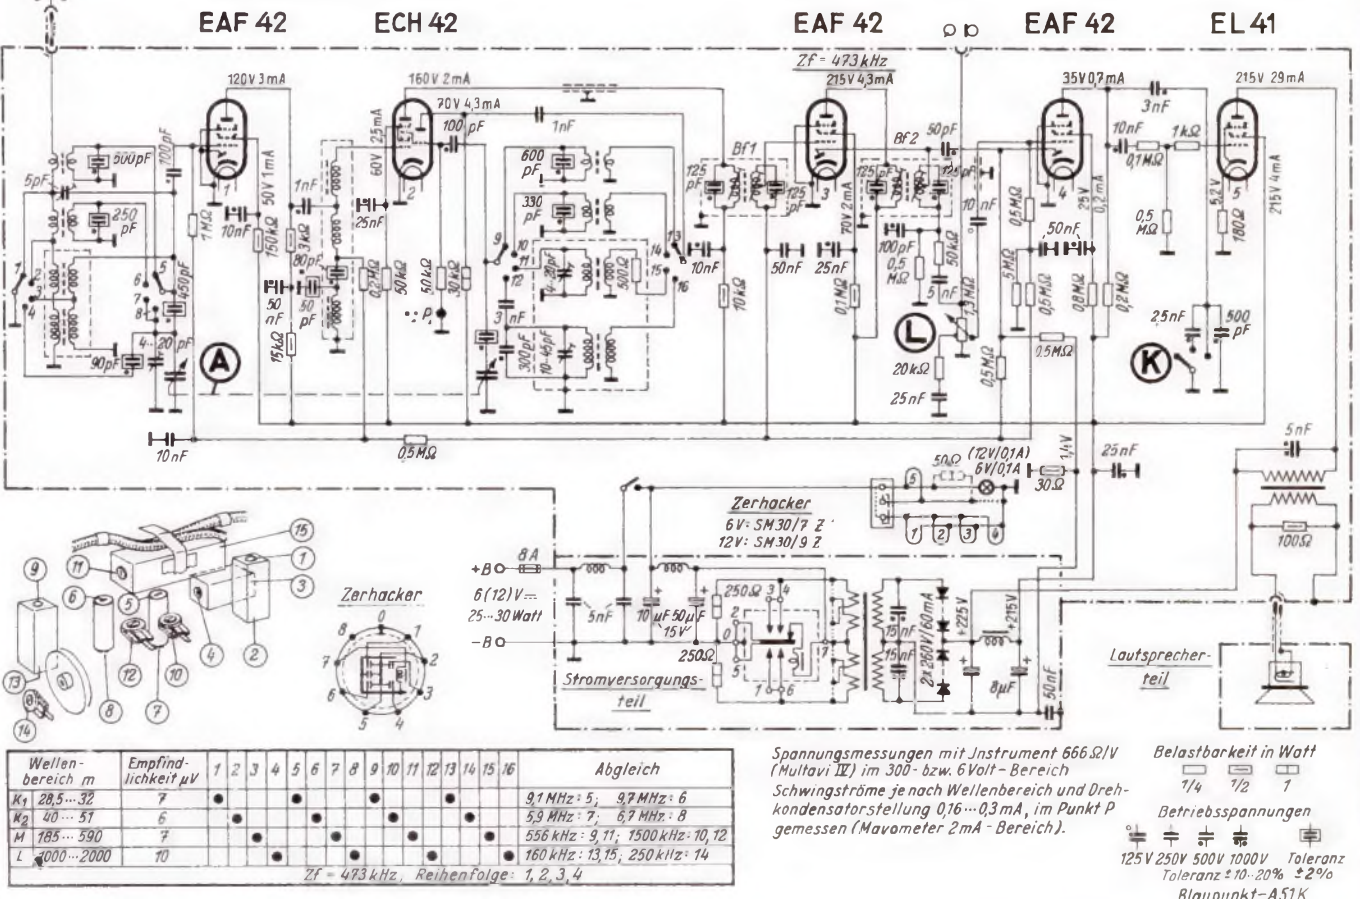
EAF 42 ECH 42 EAF 42 EAF 42 EL 41

120V 3mA
160V 2mA
70V 4,3mA
Zf = 473 kHz
215V 4,3mA
35V 0,7mA
215V 29mA

500pF
5pF
100pF
250 pF
450pF
90pF
20pF
1MΩ
10nF
50V 1mA
150kΩ
1nF
3kΩ
80pF
50 nF
50 pF
15kΩ
25mA
60V
25nF
0,2MΩ
50kΩ
50kΩ
30kΩ
P
100 pF
1nF
600 pF
330 pF
3 nF
300 pF
10-46pF
500Ω
10nF
10kΩ
Bf1
125 pF
125 pF
50nF
25nF
70V 2mA
0,1MΩ
Bf2
125 pF
125 pF
50pF
100pF
0,5 MΩ
5 nF
50kΩ
1,3MΩ
10 nF
20kΩ
25nF
0,5MΩ
5MΩ
0,5MΩ
50nF
0,5MΩ
25V 0,2mA
0,8MΩ
0,2MΩ
0,5MΩ
3nF
10nF
0,1MΩ
1kΩ
0,5 MΩ
5,2V
180Ω
215V 4mA
2,5nF
500 pF
10nF
0,5MΩ
5nF
25nF

A L K

50Ω (12V/0,1A) 6V/0,1A
1,4V
30Ω
Zerhacker
6V: SM30/7 Z
12V: SM30/9 Z
100Ω

+B 8A
6(12)V
25…30 Watt
−B
5nF
10 µF
50µF 15V
250Ω
250Ω
15nF
15nF
2×260V/60mA
+225V
+215V
8µF
50nF
Stromversorgungsteil
Lautsprecherteil

Zerhacker

Spannungsmessungen mit Jnstrument 666 Ω/V (Multavi II) im 300- bzw. 6Volt-Bereich
Schwingströme je nach Wellenbereich und Drehkondensatorstellung 0,16…0,3mA, im Punkt P gemessen (Mavometer 2mA-Bereich).

Belastbarkeit in Watt
1/4 1/2 1
Betriebsspannungen
125V 250V 500V 1000V Toleranz
Toleranz ± 10…20% ±2%
Blaupunkt-A51K

| Wellenbereich m | Empfindlichkeit µV | 1 | 2 | 3 | 4 | 5 | 6 | 7 | 8 | 9 | 10 | 11 | 12 | 13 | 14 | 15 | 16 | Abgleich |
|---|---|---|---|---|---|---|---|---|---|---|---|---|---|---|---|---|---|---|
| K1 28,5…32 | 7 | ● | | | | ● | | | | ● | | | | | | | | 9,1 MHz: 5; 9,7 MHz: 6 |
| K2 40…51 | 6 | | ● | | | | ● | | | | ● | | | | | | | 5,9 MHz: 7; 6,7 MHz: 8 |
| M 185…590 | 7 | | | ● | | | | ● | | | | ● | | | | | | 556 kHz: 9, 11; 1500 kHz: 10, 12 |
| L 1000…2000 | 10 | | | | ● | | | | ● | | | | ● | | | | ● | 160 kHz: 13, 15; 250 kHz: 14 |
| Zf = 473 kHz, Reihenfolge: 1, 2, 3, 4 | | | | | | | | | | | | | | | | | | |